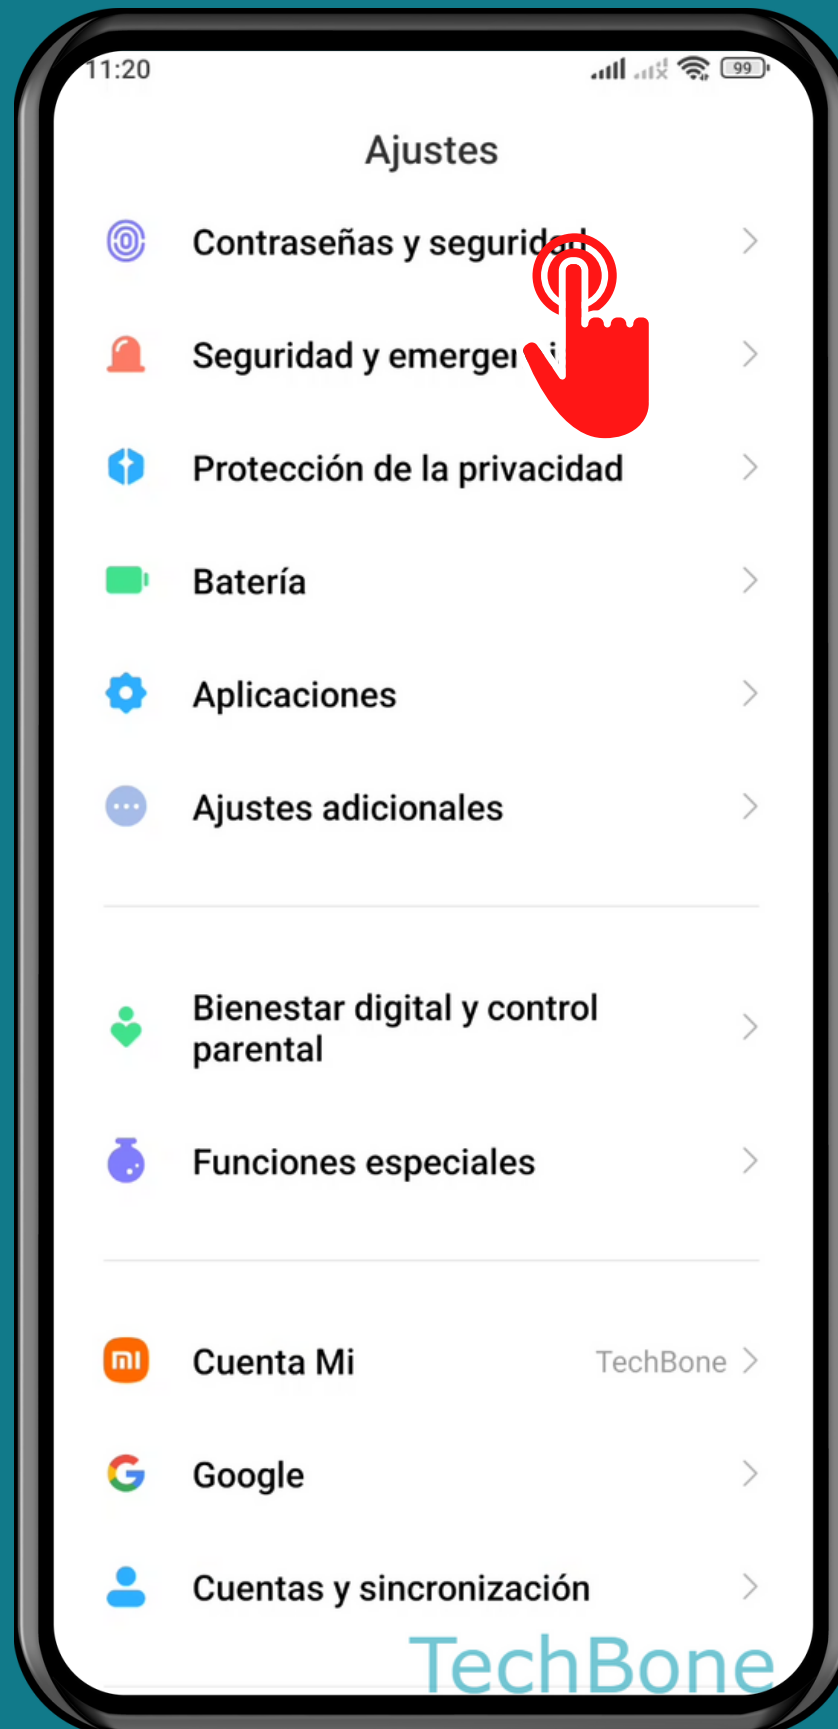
11:20

99

Ajustes

Contraseñas y segurid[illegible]

Seguridad y emerge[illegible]

Protección de la privacidad

Batería

Aplicaciones

Ajustes adicionales

Bienestar digital y control parental

Funciones especiales

mi Cuenta Mi TechBone

Google

Cuentas y sincronización

TechBone